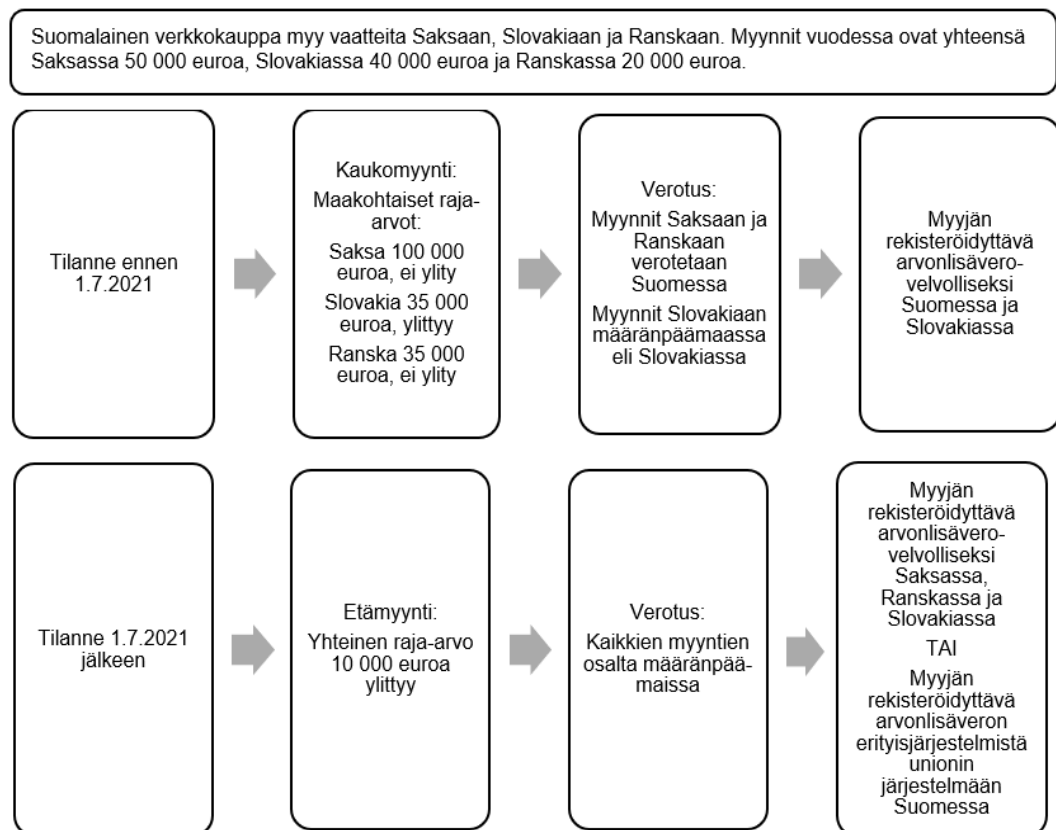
Suomalainen verkkokauppa myy vaatteita Saksaan, Slovakiaan ja Ranskaan. Myynnit vuodessa ovat yhteensä Saksassa 50 000 euroa, Slovakiassa 40 000 euroa ja Ranskassa 20 000 euroa.

Tilanne ennen 1.7.2021

Kaukomyynti:

Maakohtaiset raja-arvot:

Saksa 100 000 euroa, ei ylity

Slovakia 35 000 euroa, ylittyy

Ranska 35 000 euroa, ei ylity

Verotus:

Myynnit Saksaan ja Ranskaan verotetaan Suomessa

Myynnit Slovakiaan määränpäämaassa eli Slovakiassa

Myyjän rekisteröidyttävä arvonlisäverovelvolliseksi Suomessa ja Slovakiassa

Tilanne 1.7.2021 jälkeen

Etämyynti:

Yhteinen raja-arvo 10 000 euroa ylittyy

Verotus:

Kaikkien myyntien osalta määränpäämaissa

Myyjän rekisteröidyttävä arvonlisäverovelvolliseksi Saksassa, Ranskassa ja Slovakiassa

TAI

Myyjän rekisteröidyttävä arvonlisäveron erityisjärjestelmistä unionin järjestelmään Suomessa